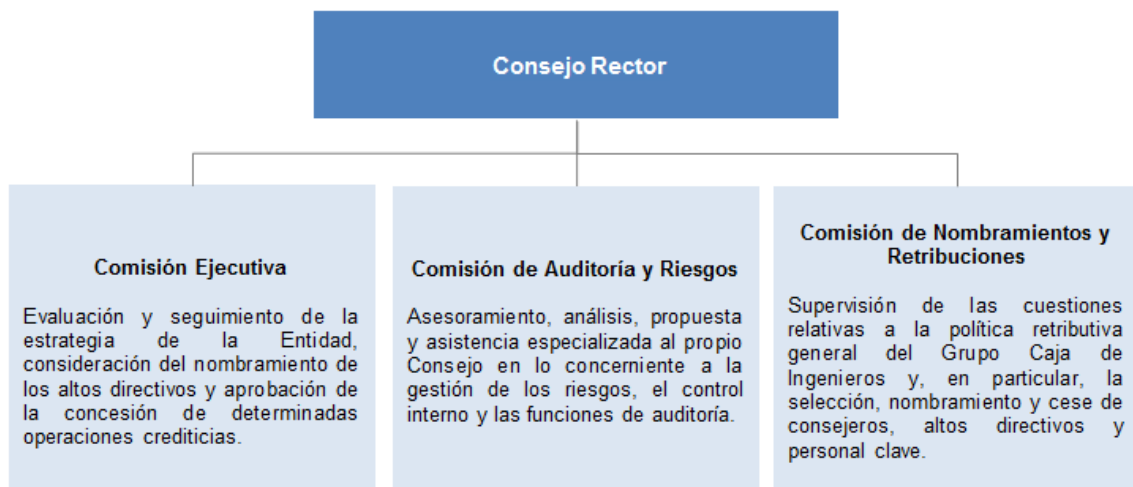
Consejo Rector

Comisión Ejecutiva

Evaluación y seguimiento de la estrategia de la Entidad, consideración del nombramiento de los altos directivos y aprobación de la concesión de determinadas operaciones crediticias.

Comisión de Auditoría y Riesgos

Asesoramiento, análisis, propuesta y asistencia especializada al propio Consejo en lo concerniente a la gestión de los riesgos, el control interno y las funciones de auditoría.

Comisión de Nombramientos y Retribuciones

Supervisión de las cuestiones relativas a la política retributiva general del Grupo Caja de Ingenieros y, en particular, la selección, nombramiento y cese de consejeros, altos directivos y personal clave.